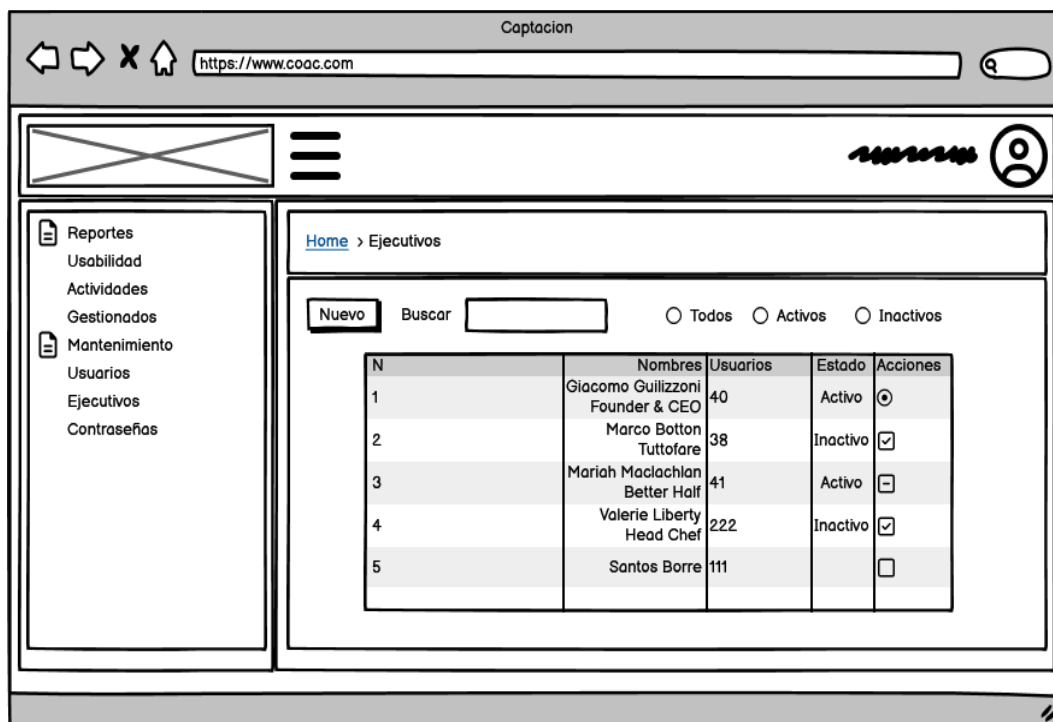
Captacion

https://www.coac.com

Reportes
Usabilidad
Actividades
Gestionados
Mantenimiento
Usuarios
Ejecutivos
Contraseñas

Home › Ejecutivos

Nuevo Buscar

Todos Activos Inactivos

| N | Nombres | Usuarios | Estado | Acciones |
|---|---|---|---|---|
| 1 | Giacomo Guilizzoni Founder & CEO | 40 | Activo | |
| 2 | Marco Botton Tuttofare | 38 | Inactivo | |
| 3 | Mariah Maclachlan Better Half | 41 | Activo | |
| 4 | Valerie Liberty Head Chef | 222 | Inactivo | |
| 5 | Santos Borre | 111 | | |